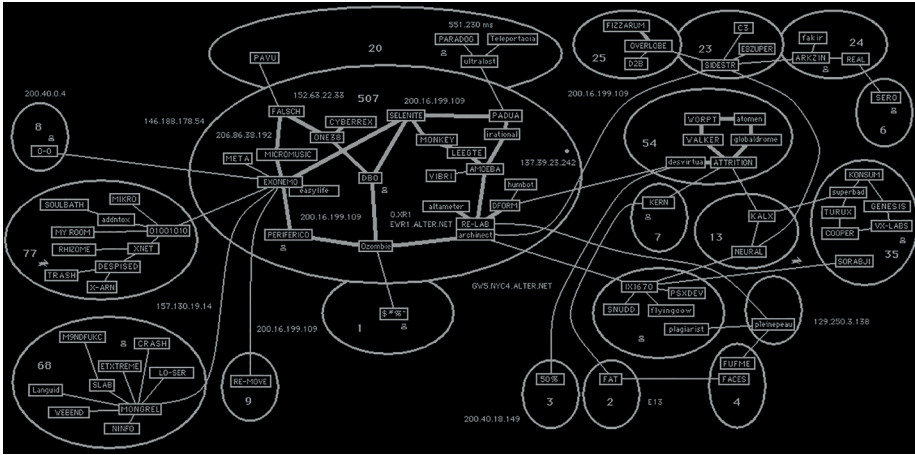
20
PAVU
551.230 ms
PARADOG
Teleportacia
ultralost
FIZZARUM
OVERLOBE
D2B
25
C3
23
ESZUPER
SIDESTR
fakir
24
ARKZIN
REAL
SERO
6
200.40.0.4
152.63.22.33
507
200.16.199.109
200.16.199.109
146.188.178.54
FALSCH
SELENITE
PADUA
CYBERREX
ONE88
206.86.38.192
MICROMUSIC
irational
MONKEY
LEEGTE
8
O-O
META
EXONEMO
easylife
DBO
VIBRI
AMOEBA
137.39.23.242
WORPT
atomen
WALKER
globaldrome
54
desvirtua
ATTRITION
humbot
DFORM
altameter
RE-LAB
architect
KERN
7
KALX
13
NEURAL
KONSUM
superbad
TURUX
GENESIS
COOPER
VX-LABS
35
SORABJI
SOULBATH
MIKRO
addntox
MY ROOM
01001010
RHIZOME
XNET
77
DESPISED
TRASH
X-ARN
PERIFERICO
200.16.199.109
0XR1
EWR1.ALTER.NET
Ozombie
$#%*
1
GW5.NYC4.ALTER.NET
IXI670
PSXDEV
SNUDD
flyingcow
plagiarist
pleinepeau
129.250.3.138
157.130.19.14
200.16.199.109
M9NDFUKC
CRASH
ETXTREME
LO-SER
68
Languid
SLAB
MONGREL
VEBEND
NINFO
RE-MOVE
9
50%
3
FAT
2
E13
FUFME
FACES
4
200.40.18.149